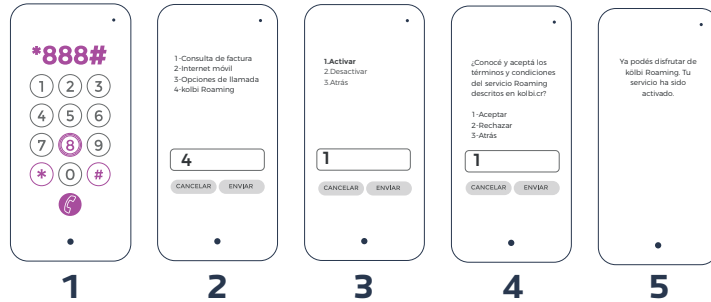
*888#

1 2 3
4 5 6
7 8 9
* 0 #

1

1-Consulta de factura
2-Internet móvil
3-Opciones de llamada
4-kolbi Roaming

4

CANCELAR ENVIAR

2

1.Activar
2.Desactivar
3.Atrás

1

CANCELAR ENVIAR

3

¿Conocé y aceptá los términos y condiciones del servicio Roaming descritos en kolbi.cr?

1-Aceptar
2-Rechazar
3-Atrás

1

CANCELAR ENVIAR

4

Ya podés disfrutar de kölbi Roaming. Tu servicio ha sido activado.

5